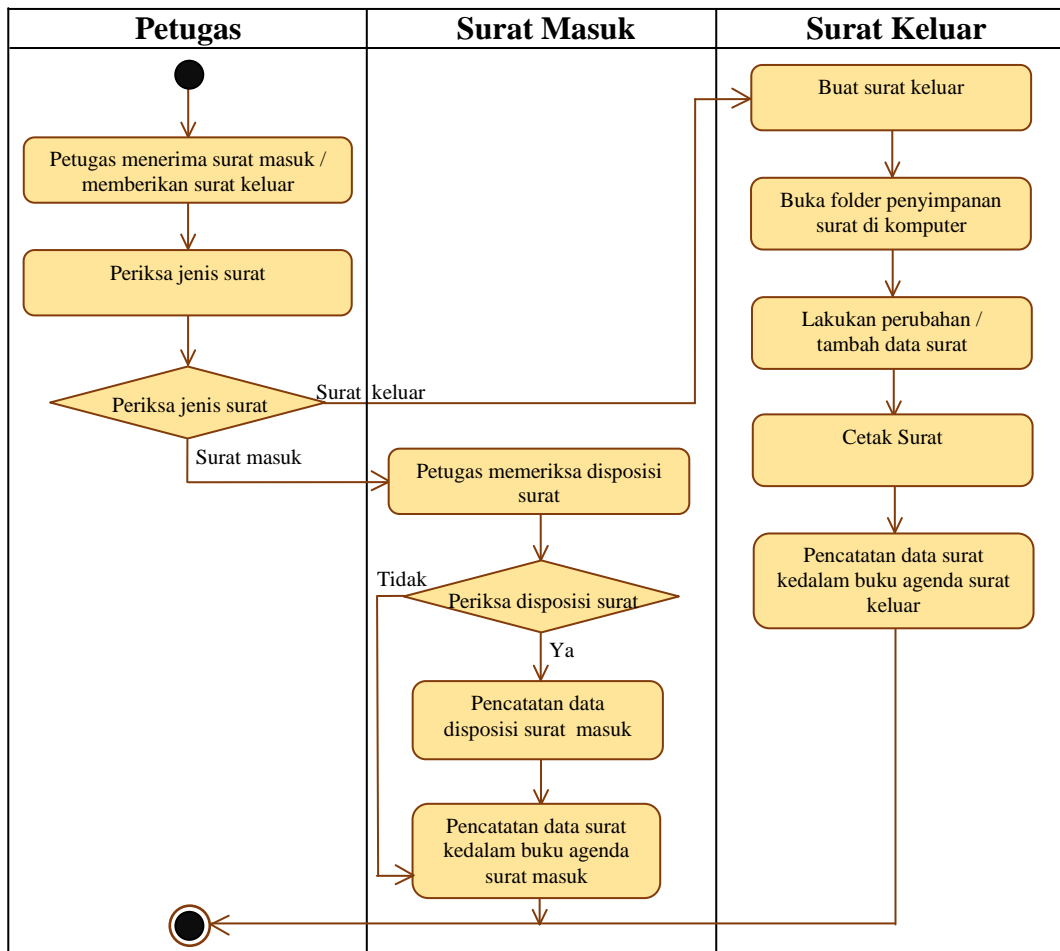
Petugas

Surat Masuk

Surat Keluar

Petugas menerima surat masuk / memberikan surat keluar

Periksa jenis surat

Periksa jenis surat

Surat keluar

Surat masuk

Buat surat keluar

Buka folder penyimpanan surat di komputer

Lakukan perubahan / tambah data surat

Cetak Surat

Pencatatan data surat kedalam buku agenda surat keluar

Petugas memeriksa disposisi surat

Tidak

Periksa disposisi surat

Ya

Pencatatan data disposisi surat masuk

Pencatatan data surat kedalam buku agenda surat masuk